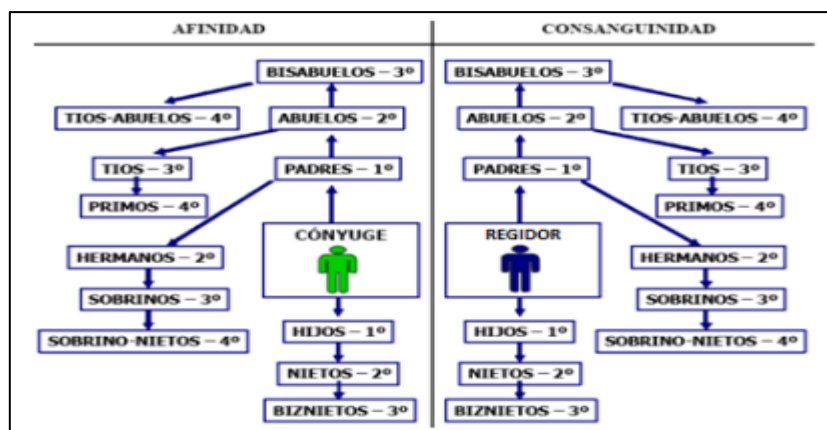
AFINIDAD

BISABUELOS – 3º

TIOS-ABUELOS – 4º

ABUELOS – 2º

TIOS – 3º

PADRES – 1º

PRIMOS – 4º

CÓNYUGE

HERMANOS – 2º

SOBRINOS – 3º

SOBRINO-NIETOS – 4º

HIJOS – 1º

NIETOS – 2º

BIZNIETOS – 3º

CONSANGUINIDAD

BISABUELOS – 3º

ABUELOS – 2º

TIOS-ABUELOS – 4º

PADRES – 1º

TIOS – 3º

PRIMOS – 4º

REGIDOR

HERMANOS – 2º

SOBRINOS – 3º

SOBRINO-NIETOS – 4º

HIJOS – 1º

NIETOS – 2º

BIZNIETOS – 3º